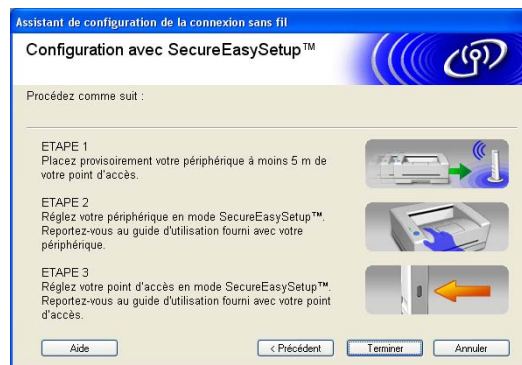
Assistant de configuration de la connexion sans fil

Configuration avec SecureEasySetup™

Procédez comme suit :

ETAPE 1
Placez provisoirement votre périphérique à moins 5 m de votre point d'accès.

ETAPE 2
Réglez votre périphérique en mode SecureEasySetup™. Reportez-vous au guide d'utilisation fourni avec votre périphérique.

ETAPE 3
Réglez votre point d'accès en mode SecureEasySetup™. Reportez-vous au guide d'utilisation fourni avec votre point d'accès.

Aide

< Précédent

Terminer

Annuler